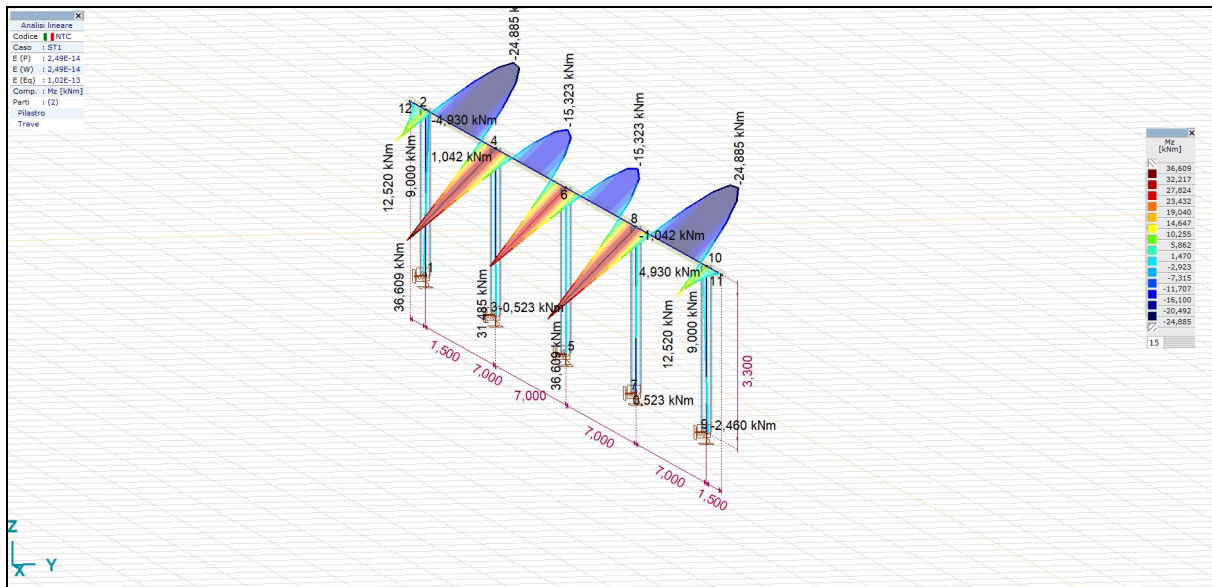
Analisi lineare
Codice NTC
Caso : ST1
E (P) : 2,49E-14
E (W) : 2,49E-14
E (Eq) : 1,02E-13
Comp. : Mz [kNm]
Parti : (2)
Pilastro
Trave

-24,885 kNm
-15,323 kNm
-15,323 kNm
-24,885 kNm
12
2
-4,930 kNm
4
1,042 kNm
12,520 kNm
9,000 kNm
6
8
-1,042 kNm
10
4,930 kNm
11
36,609 kNm
1
31,485 kNm
3
-0,523 kNm
36,609 kNm
5
12,520 kNm
9,000 kNm
7
0,523 kNm
9
-2,460 kNm
1,500
7,000
7,000
7,000
7,000
1,500
3,300

Mz [kNm]
36,609
32,217
27,824
23,432
19,040
14,647
10,255
5,862
1,470
-2,923
-7,315
-11,707
-16,100
-20,492
-24,885
15

Z
X
Y